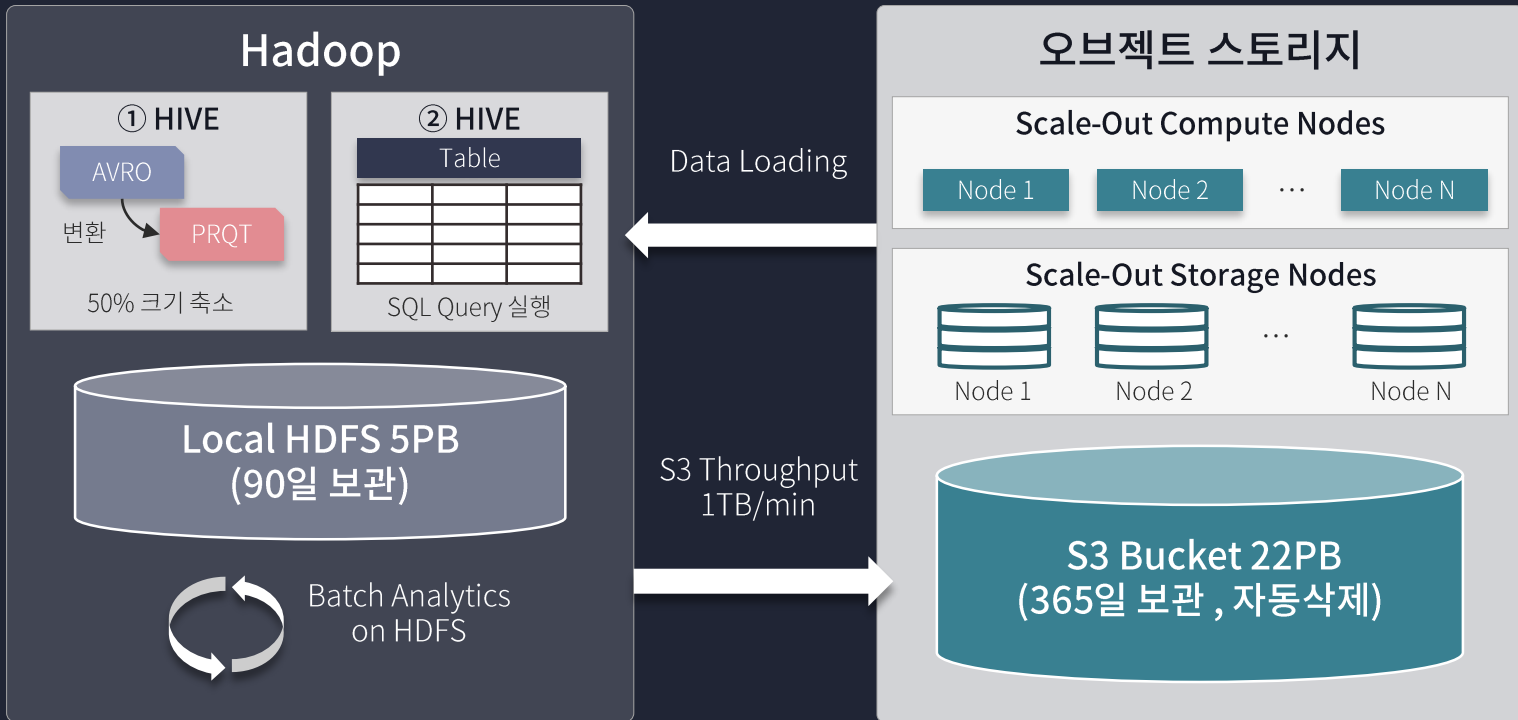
Hadoop

① HIVE

AVRO

변환

PRQT

50% 크기 축소

② HIVE

Table

SQL Query 실행

Local HDFS 5PB
(90일 보관)

Batch Analytics
on HDFS

Data Loading

S3 Throughput
1TB/min

오브젝트 스토리지

Scale-Out Compute Nodes

Node 1

Node 2

…

Node N

Scale-Out Storage Nodes

Node 1

Node 2

…

Node N

S3 Bucket 22PB
(365일 보관 , 자동삭제)